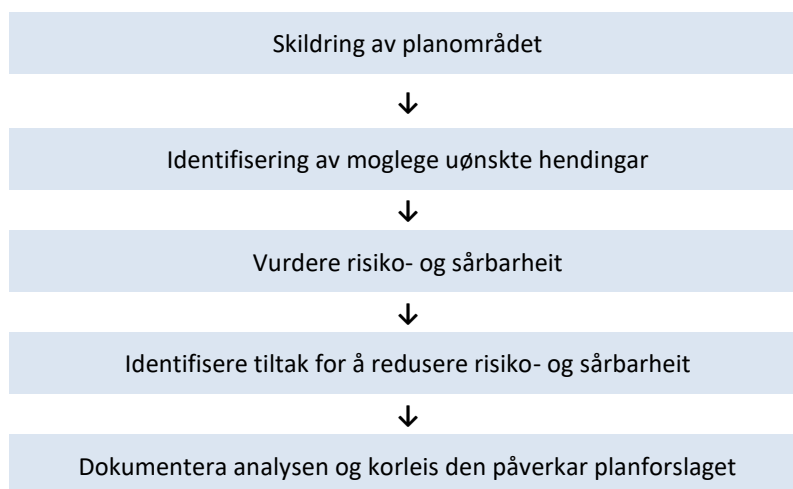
Skildring av planområdet

↓

Identifisering av moglege uønskte hendingar

↓

Vurdere risiko- og sårbarheit

↓

Identifisere tiltak for å redusere risiko- og sårbarheit

↓

Dokumentera analysen og korleis den påverkar planforslaget